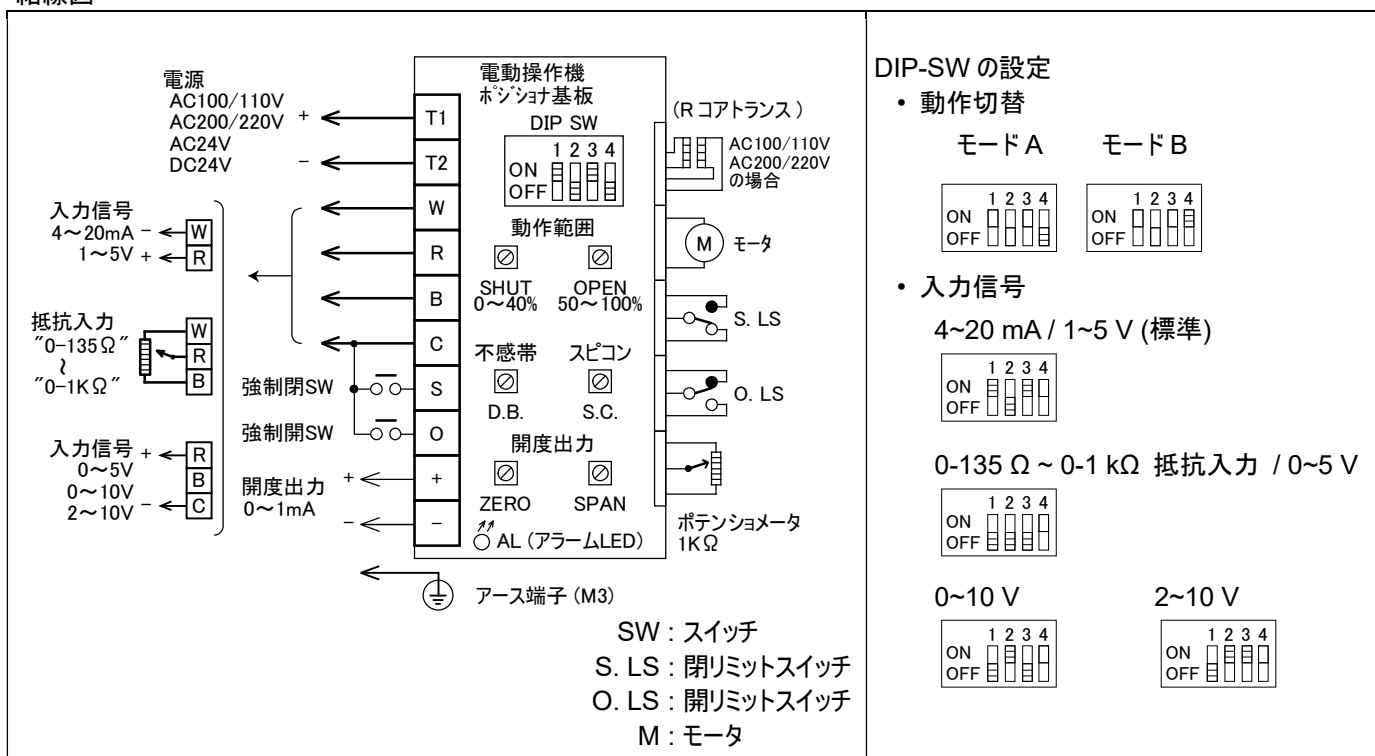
結線図

電源
AC100/110V
AC200/220V +
AC24V
DC24V −

入力信号
4〜20mA − W
1〜5V + R

抵抗入力
″0−135Ω″
≀
″0−1KΩ″
W
R
B

強制閉SW
強制開SW

入力信号 + R
0〜5V B
0〜10V
2〜10V − C

開度出力
0〜1mA
+
−

電動操作機
ポジショナ基板
DIP SW
1 2 3 4
ON
OFF

T1
T2
W
R
B
C
S
O
+
−

動作範囲
SHUT
0〜40%
OPEN
50〜100%

不感帯
スピコン
D.B.
S.C.

開度出力
ZERO
SPAN

AL（アラームLED）

（R コアトランス）
AC100/110V
AC200/220V
の場合

M モータ

S. LS

O. LS

ポテンショメータ
1KΩ

アース端子（M3）

SW：スイッチ
S. LS：閉リミットスイッチ
O. LS：開リミットスイッチ
M：モータ

DIP-SW の設定
・ 動作切替
モードA　モードB
1 2 3 4
ON
OFF
1 2 3 4
ON
OFF

・ 入力信号
4~20 mA / 1~5 V (標準)
1 2 3 4
ON
OFF

0-135 Ω ~ 0-1 kΩ 抵抗入力 / 0~5 V
1 2 3 4
ON
OFF

0~10 V　2~10 V
1 2 3 4
ON
OFF
1 2 3 4
ON
OFF